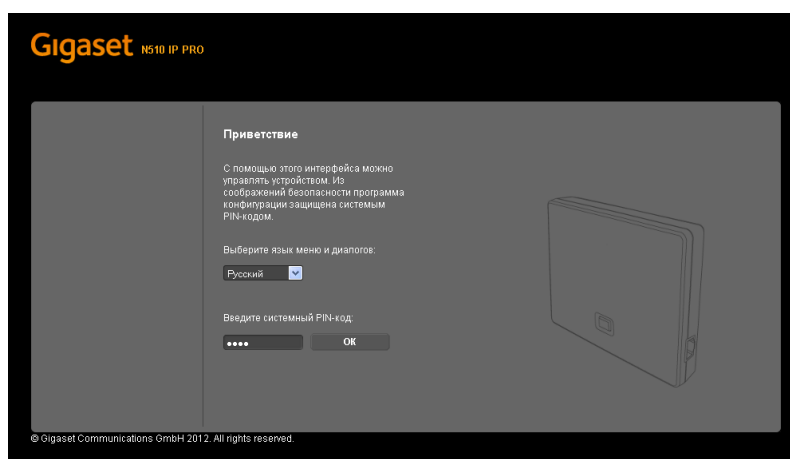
Gigaset N510 IP PRO

Приветствие

С помощью этого интерфейса можно управлять устройством. Из соображений безопасности программа конфигурации защищена системным PIN-кодом.

Выберите язык меню и диалогов:

Русский

Введите системный PIN-код:

••••

OK

© Gigaset Communications GmbH 2012. All rights reserved.